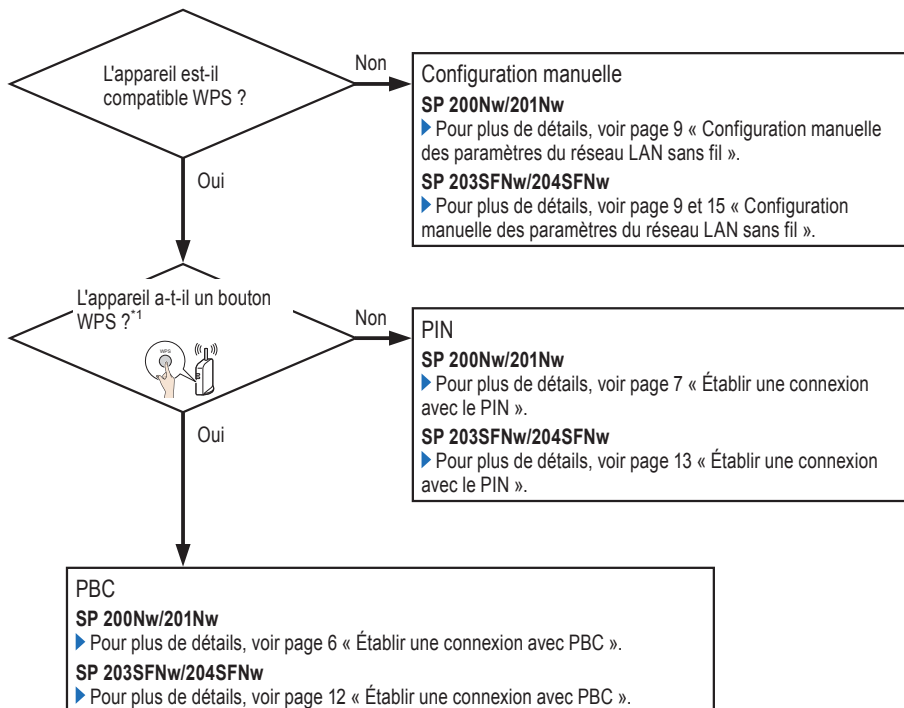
L'appareil est-il compatible WPS ?

Non

Configuration manuelle

**SP 200Nw/201Nw**

Pour plus de détails, voir page 9 « Configuration manuelle des paramètres du réseau LAN sans fil ».

**SP 203SFNw/204SFNw**

Pour plus de détails, voir page 9 et 15 « Configuration manuelle des paramètres du réseau LAN sans fil ».

Oui

L'appareil a-t-il un bouton WPS ?$^{*1}$

WPS

Non

PIN

**SP 200Nw/201Nw**

Pour plus de détails, voir page 7 « Établir une connexion avec le PIN ».

**SP 203SFNw/204SFNw**

Pour plus de détails, voir page 13 « Établir une connexion avec le PIN ».

Oui

PBC

**SP 200Nw/201Nw**

Pour plus de détails, voir page 6 « Établir une connexion avec PBC ».

**SP 203SFNw/204SFNw**

Pour plus de détails, voir page 12 « Établir une connexion avec PBC ».